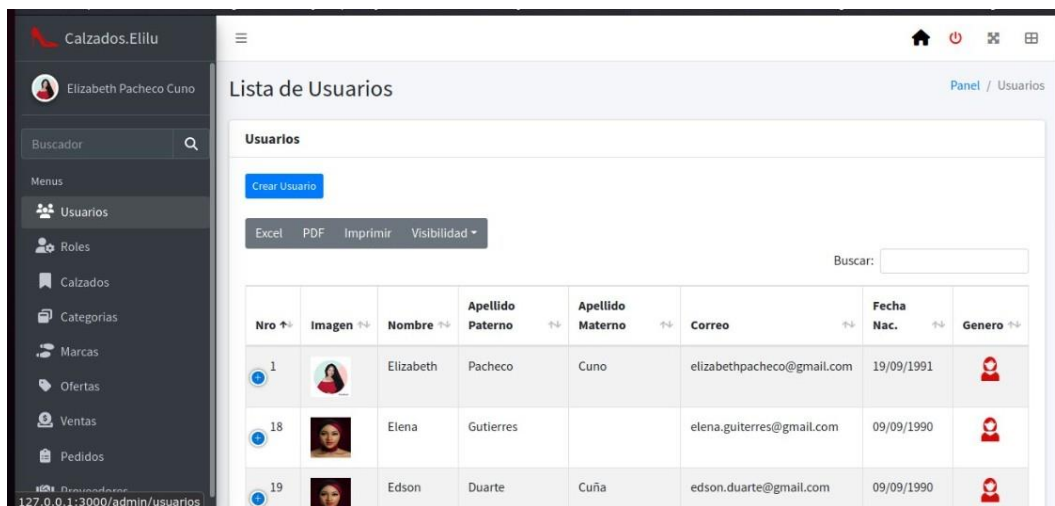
Calzados.Elilu

Elizabeth Pacheco Cuno

Buscador

Menus

Usuarios

Roles

Calzados

Categorias

Marcas

Ofertas

Ventas

Pedidos

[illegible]

127.0.0.1:3000/admin/usuarios

Lista de Usuarios

Panel / Usuarios

Usuarios

Crear Usuario

Excel PDF Imprimir Visibilidad

Buscar:

| Nro | Imagen | Nombre | Apellido Paterno | Apellido Materno | Correo | Fecha Nac. | Genero |
|---|---|---|---|---|---|---|---|
| 1 | | Elizabeth | Pacheco | Cuno | elizabethpacheco@gmail.com | 19/09/1991 | |
| 18 | | Elena | Gutierres | | elena.guiterres@gmail.com | 09/09/1990 | |
| 19 | | Edson | Duarte | Cuña | edson.duarte@gmail.com | 09/09/1990 | |